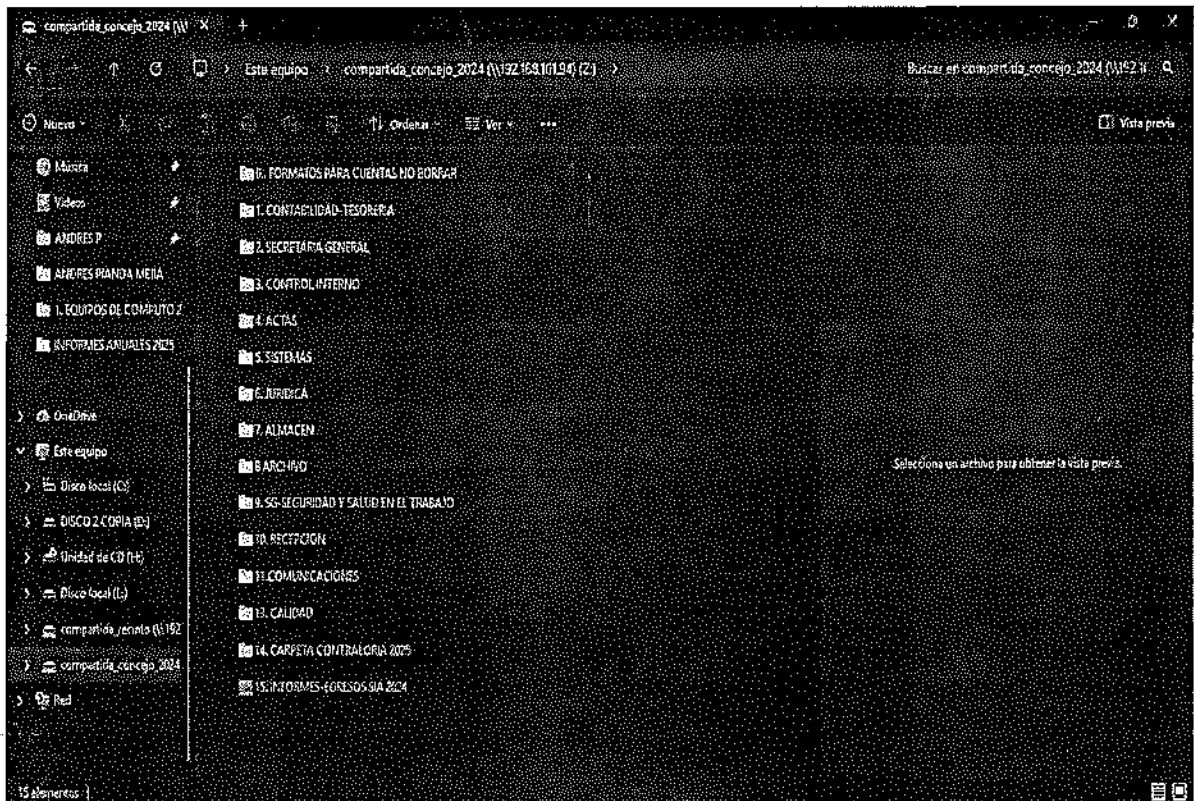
compartida_concejo_2024 (\\ ×

Este equipo > compartida_concejo_2024 (\\192.168.101.94) (Z:) >

Buscar en compartida_concejo_2024 (\\192.1

Nuevo

Ordenar

Ver

...

Vista previa

Música

Videos

ANDRES P

ANDRES PIANDA MEJIA

1. EQUIPOS DE COMPUTO 2

INFORMES ANUALES 2025

OneDrive

Este equipo

Disco local (C:)

DISCO 2 COPIA (D:)

Unidad de CD (H:)

Disco local (L:)

compartida_remoto (\\192

compartida_concejo_2024

Red

0. FORMATOS PARA CUENTAS NO BORRAR

1. CONTABILIDAD-TESORERIA

2. SECRETARIA GENERAL

3. CONTROL INTERNO

4. ACTAS

5. SISTEMAS

6. JURIDICA

7. ALMACEN

8 ARCHIVO

9. SG-SEGURIDAD Y SALUD EN EL TRABAJO

10. RECEPCION

11. COMUNICACIONES

13. CALIDAD

14. CARPETA CONTRALORIA 2025

15.INFORMES-EGRESOS SIA 2024

Selecciona un archivo para obtener la vista previa.

15 elementos